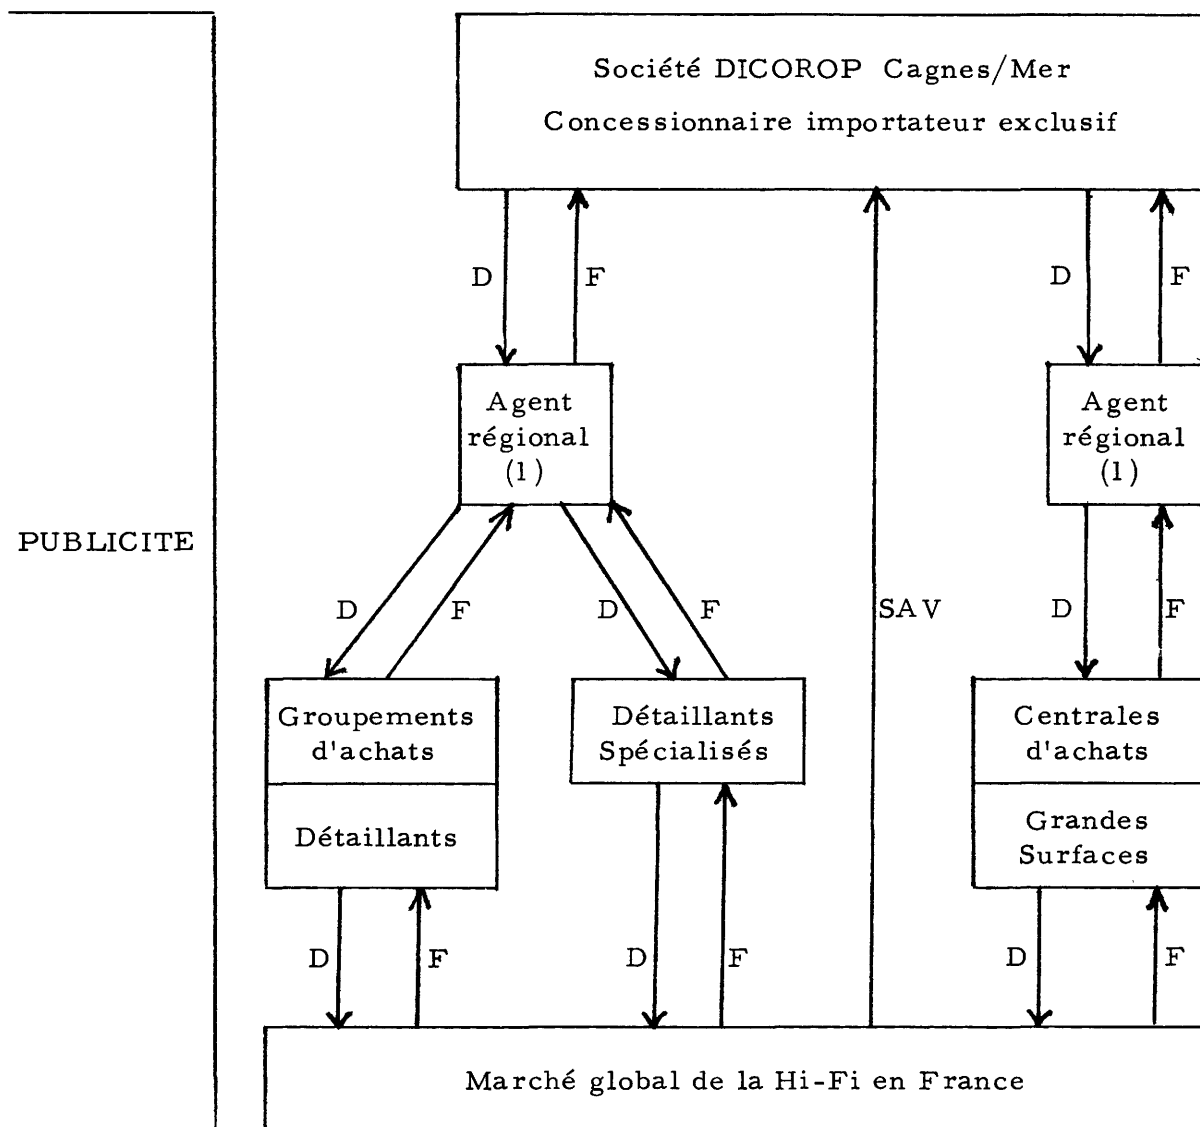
PUBLICITE

Société DICOROP Cagnes/Mer
Concessionnaire importateur exclusif

D
F

Agent
régional
(1)

D
F
D
F

Groupements
d'achats

Détaillants

Détaillants
Spécialisés

SAV

D
F

Agent
régional
(1)

D
F

Centrales
d'achats

Grandes
Surfaces

D
F
D
F
D
F

Marché global de la Hi-Fi en France